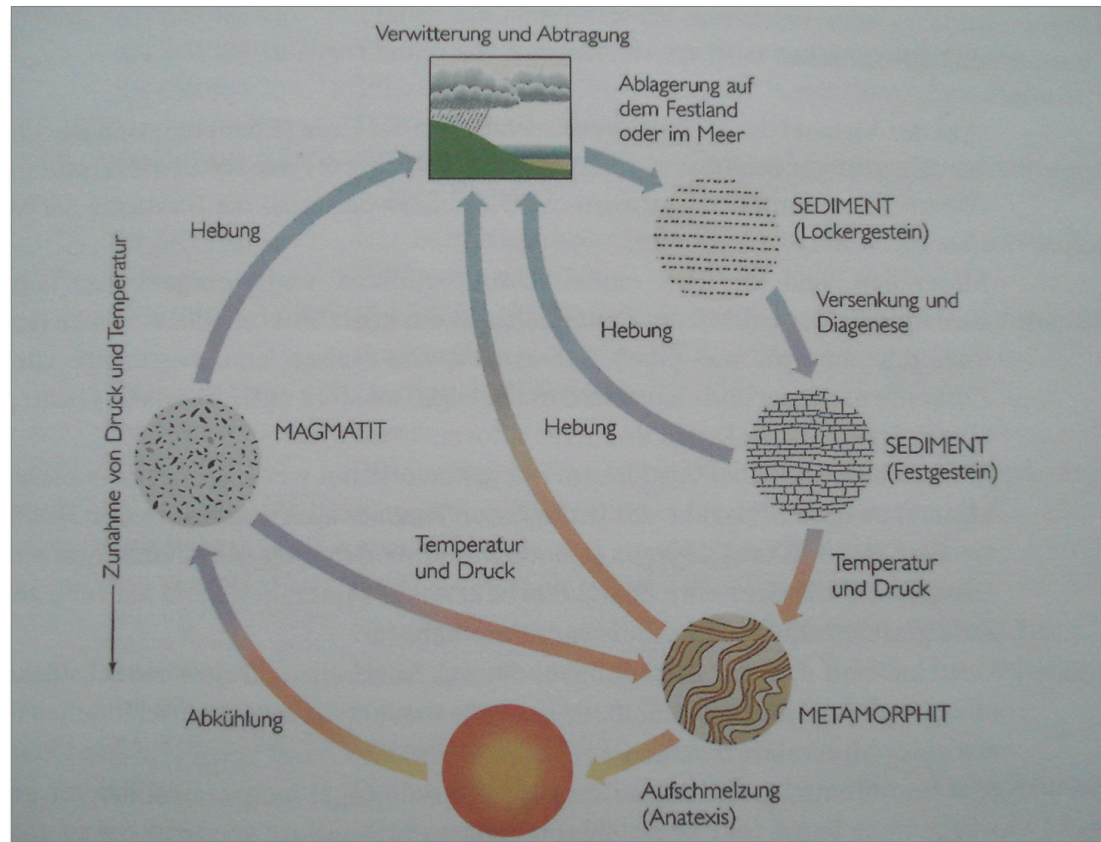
Verwitterung und Abtragung

Ablagerung auf dem Festland oder im Meer

SEDIMENT (Lockergestein)

Hebung

Zunahme von Druck und Temperatur

Versenkung und Diagenese

Hebung

MAGMATIT

Hebung

SEDIMENT (Festgestein)

Temperatur und Druck

Temperatur und Druck

Abkühlung

METAMORPHIT

Aufschmelzung (Anatexis)